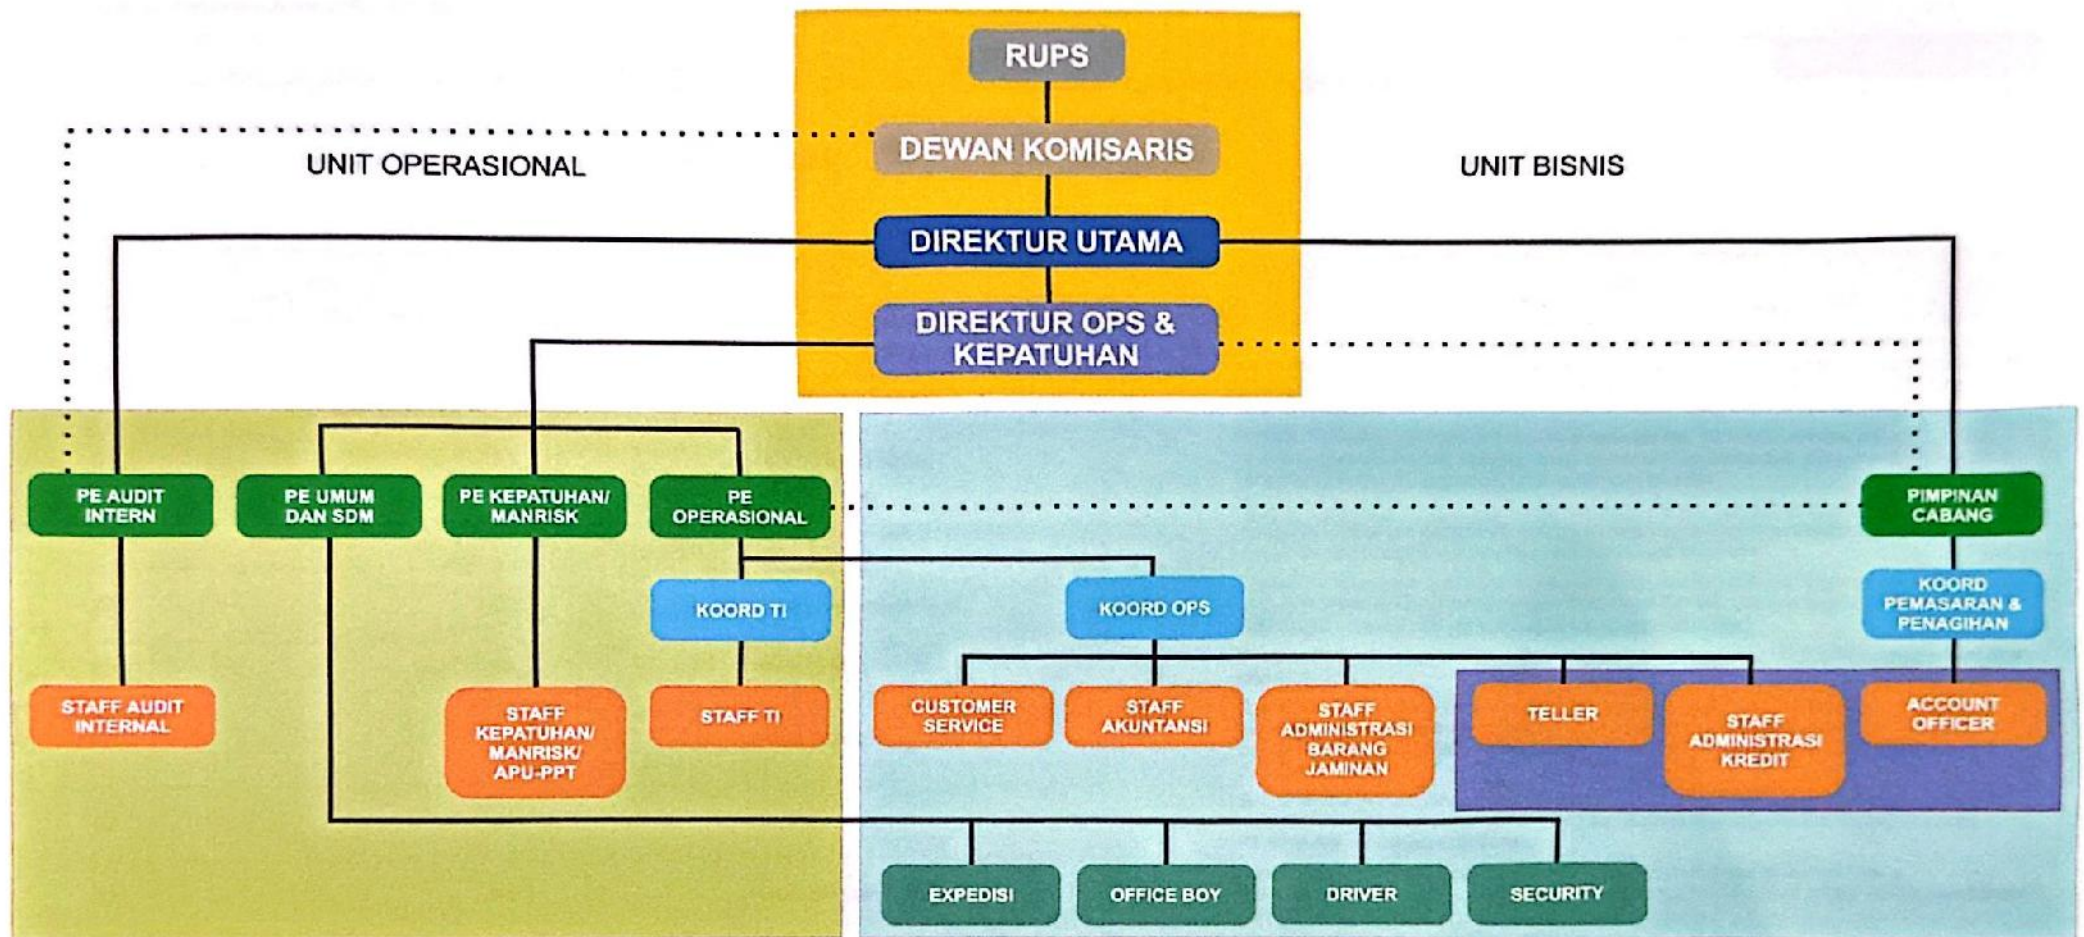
RUPS

DEWAN KOMISARIS

UNIT OPERASIONAL

UNIT BISNIS

DIREKTUR UTAMA

DIREKTUR OPS & KEPATUHAN

PE AUDIT INTERN

PE UMUM DAN SDM

PE KEPATUHAN/ MANRISK

PE OPERASIONAL

PIMPINAN CABANG

KOORD TI

KOORD OPS

KOORD PEMASARAN & PENAGIHAN

STAFF AUDIT INTERNAL

STAFF KEPATUHAN/ MANRISK/ APU-PPT

STAFF TI

CUSTOMER SERVICE

STAFF AKUNTANSI

STAFF ADMINISTRASI BARANG JAMINAN

TELLER

STAFF ADMINISTRASI KREDIT

ACCOUNT OFFICER

EXPEDISI

OFFICE BOY

DRIVER

SECURITY